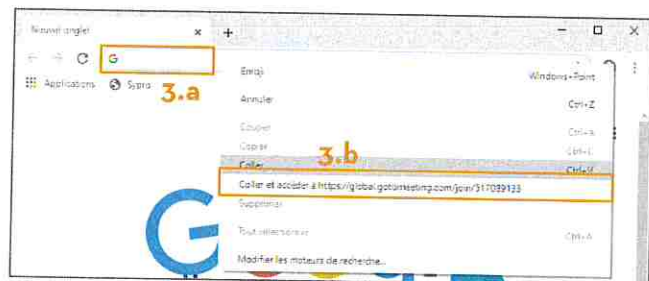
Nouvel onglet
G
3.a
Applications Sypro
Emoji Windows+Point
Annuler Ctrl+Z
Couper Ctrl+X
Copier Ctrl+C
Coller Ctrl+V
3.b
Coller et accéder à https://global.gotomeeting.com/join/317039133
Supprimer
Tout sélectionner Ctrl+A
Modifier les moteurs de recherche...